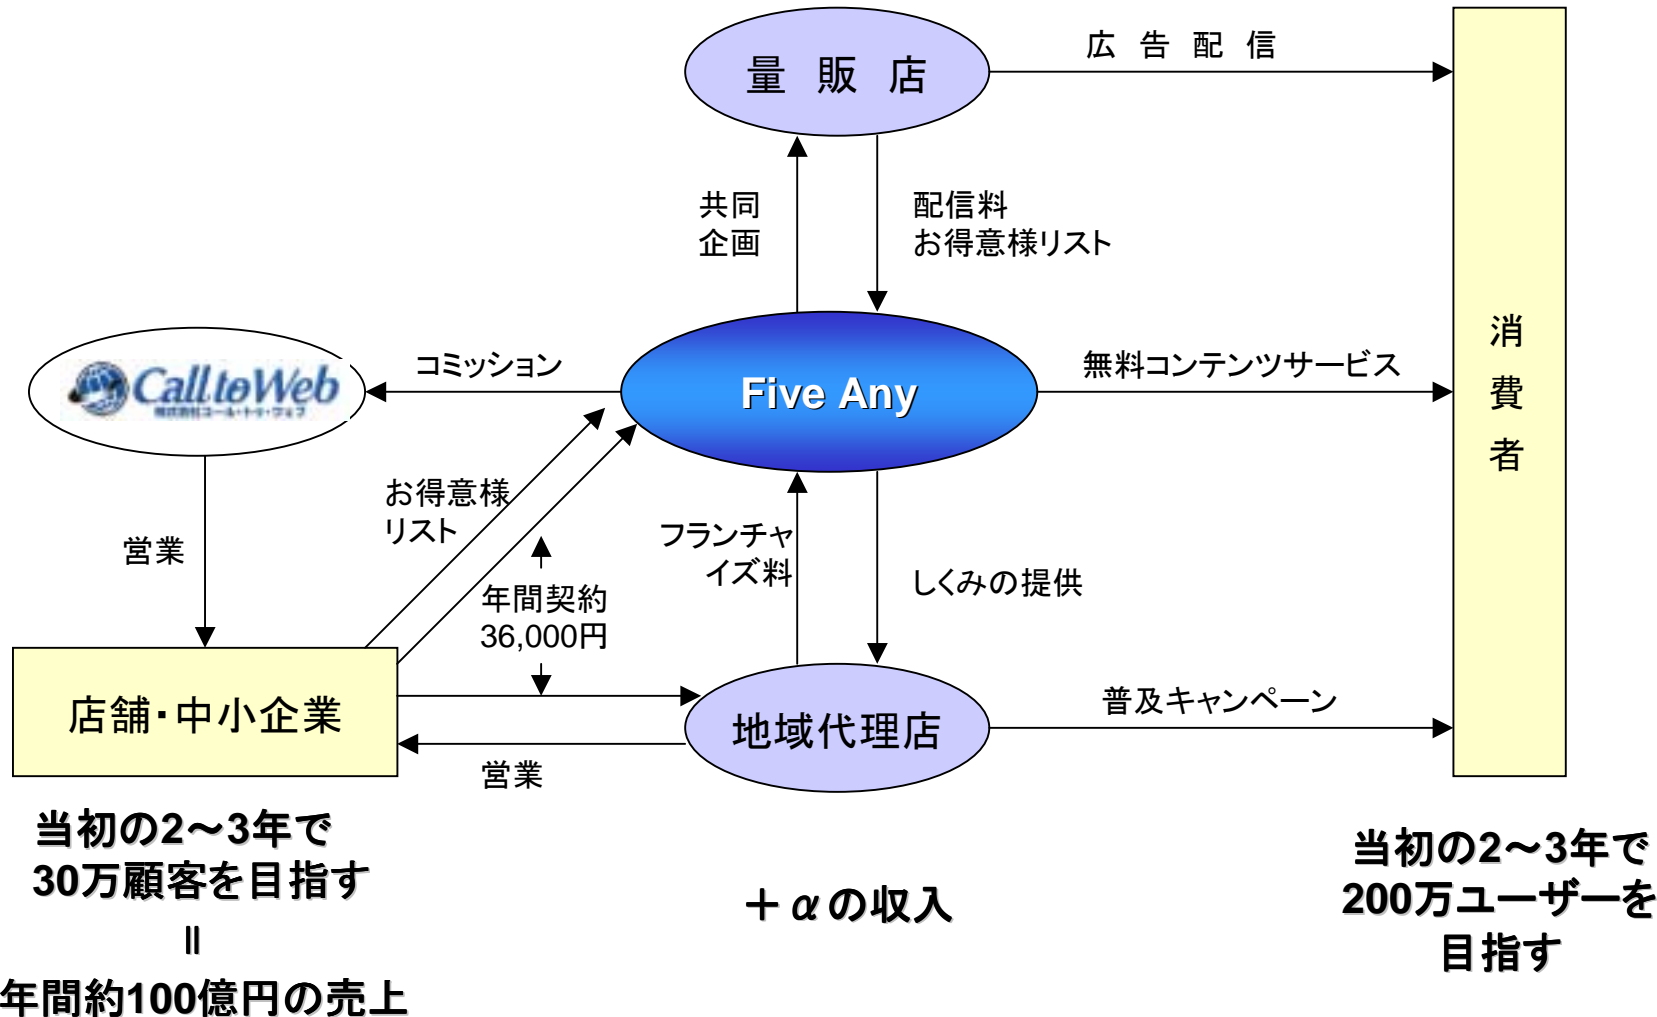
量 販 店

広 告 配 信

共同
企画

配信料
お得意様リスト

消
費
者

CalltoWeb
株式会社コール・トゥ・ウェブ

コミッション

Five Any

無料コンテンツサービス

お得意様
リスト

営業

年間契約
36,000円

フランチャイズ料

しくみの提供

店舗・中小企業

地域代理店

普及キャンペーン

営業

当初の2～3年で
30万顧客を目指す
=
年間約100億円の売上

＋$\alpha$の収入

当初の2～3年で
200万ユーザーを
目指す